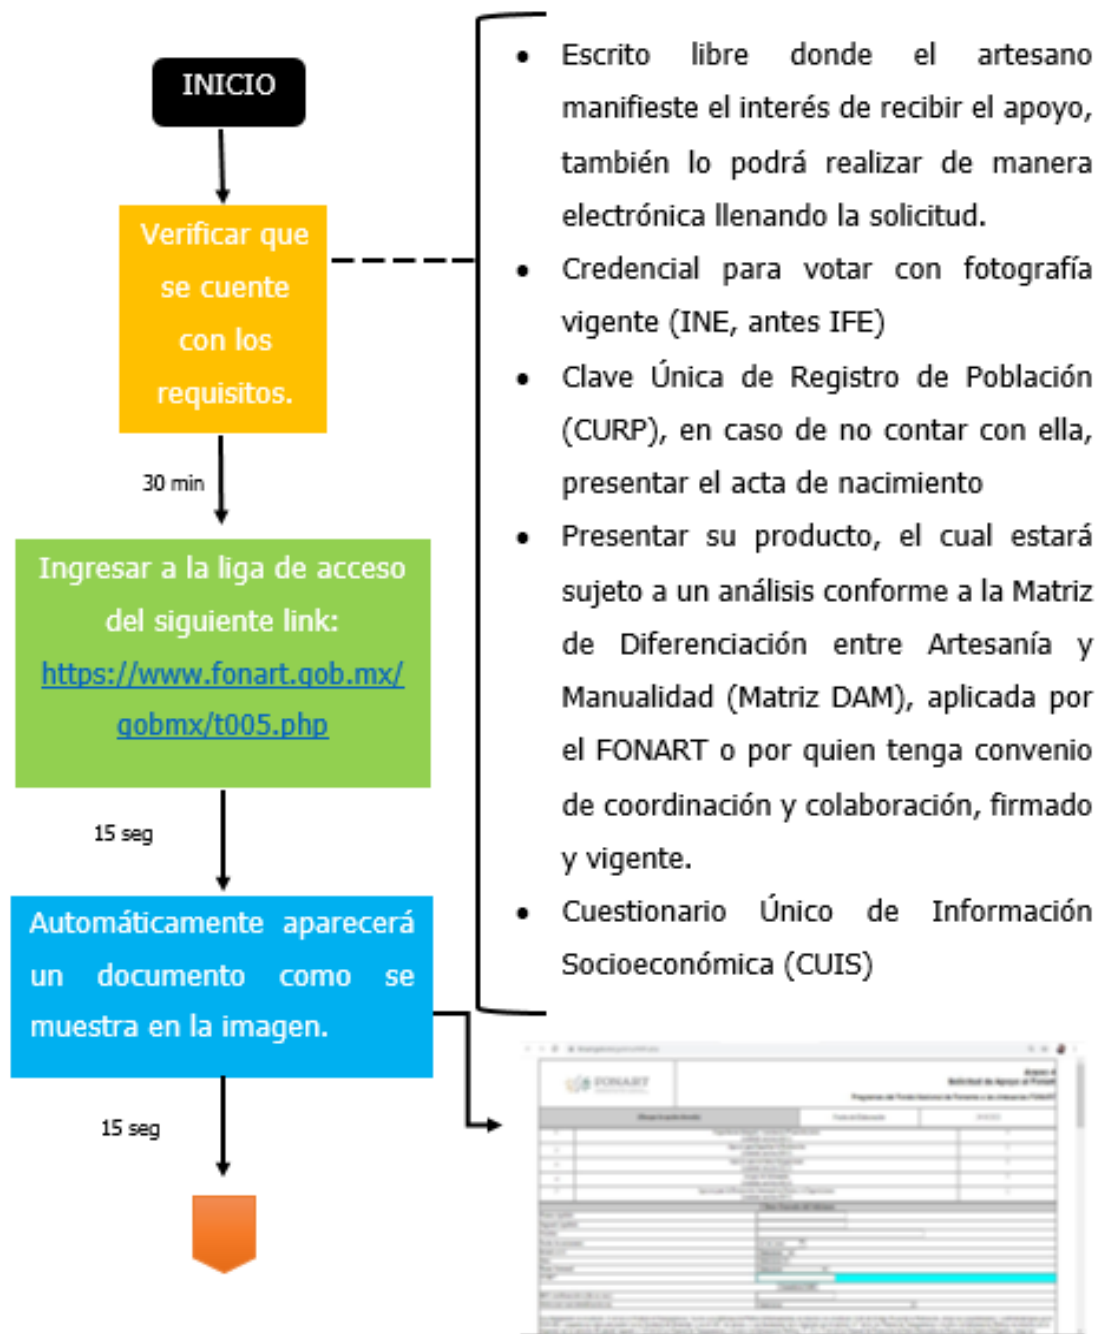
INICIO

Verificar que se cuente con los requisitos.

30 min

Ingresar a la liga de acceso del siguiente link: https://www.fonart.gob.mx/gobmx/t005.php

15 seg

Automáticamente aparecerá un documento como se muestra en la imagen.

15 seg

- Escrito libre donde el artesano manifieste el interés de recibir el apoyo, también lo podrá realizar de manera electrónica llenando la solicitud.
- Credencial para votar con fotografía vigente (INE, antes IFE)
- Clave Única de Registro de Población (CURP), en caso de no contar con ella, presentar el acta de nacimiento
- Presentar su producto, el cual estará sujeto a un análisis conforme a la Matriz de Diferenciación entre Artesanía y Manualidad (Matriz DAM), aplicada por el FONART o por quien tenga convenio de coordinación y colaboración, firmado y vigente.
- Cuestionario Único de Información Socioeconómica (CUIS)

FONART
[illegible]